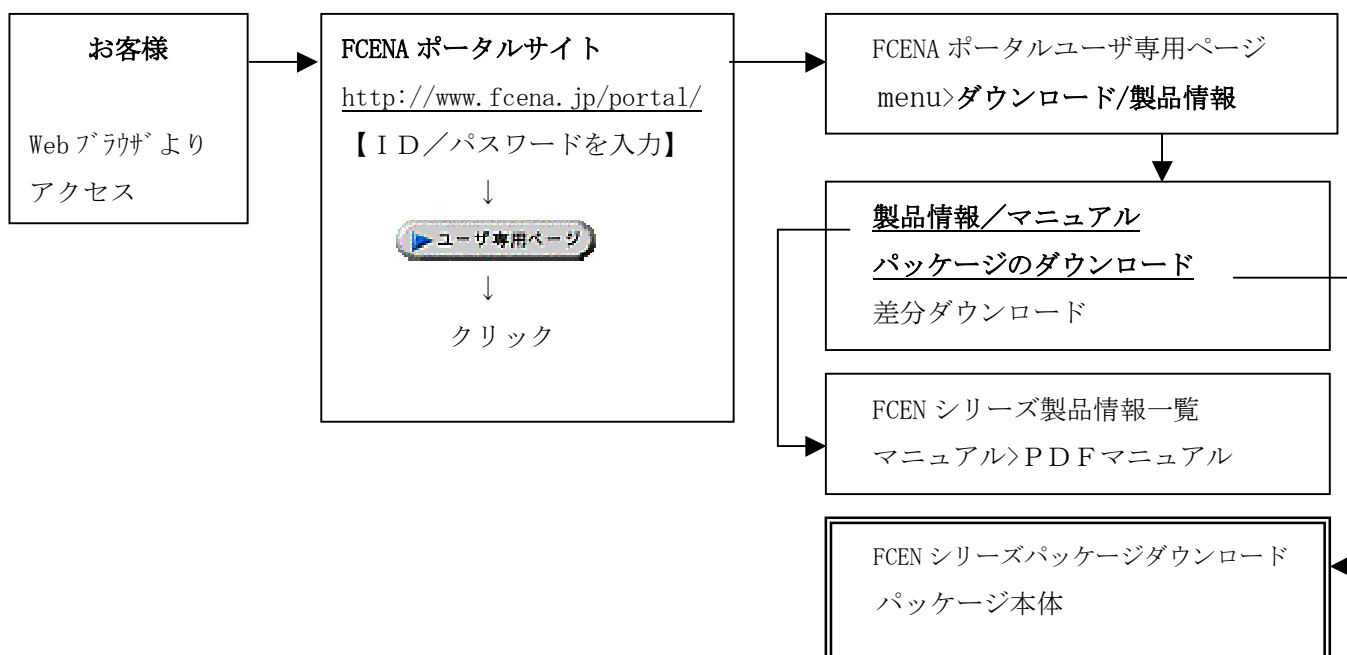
お客様

Web ﾌﾞﾗｳｻﾞ より アクセス

FCENA ポータルサイト

http://www.fcena.jp/portal/

【ID／パスワードを入力】

↓

ユーザ専用ページ

↓

クリック

FCENA ポータルユーザ専用ページ

menu>ダウンロード/製品情報

製品情報／マニュアル

パッケージのダウンロード

差分ダウンロード

FCEN シリーズ製品情報一覧

マニュアル>PDFマニュアル

FCEN シリーズパッケージダウンロード

パッケージ本体